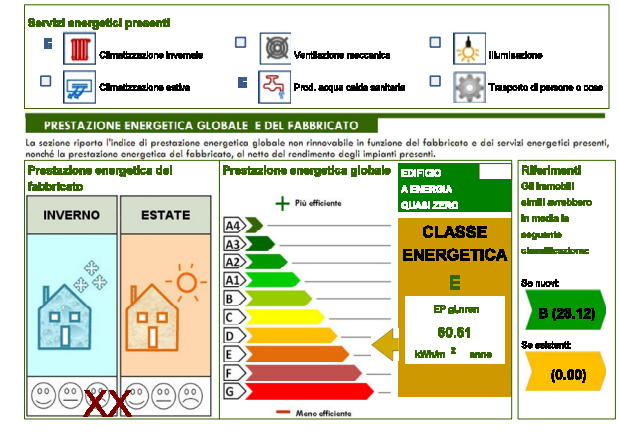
Servizi energetici presenti

Climatizzazione invernale

Ventilazione meccanica

Illuminazione

Climatizzazione estiva

Prod. acqua calda sanitaria

Trasporto di persone o cose

PRESTAZIONE ENERGETICA GLOBALE E DEL FABBRICATO

La sezione riporta l'indice di prestazione energetica globale non rinnovabile in funzione del fabbricato e dei servizi energetici presenti, nonché la prestazione energetica del fabbricato, al netto del rendimento degli impianti presenti.

Prestazione energetica del fabbricato

INVERNO

ESTATE

XX

Prestazione energetica globale

Più efficiente

A4
A3
A2
A1
B
C
D
E
F
G

Meno efficiente

EDIFICIO A ENERGIA QUASI ZERO

CLASSE ENERGETICA

E

EP gl,nren

60.61

kWh/m $^2$ anno

Riferimenti

Gli immobili simili avrebbero in media la seguente classificazione:

Se nuovi:

B (28.12)

Se esistenti:

(0.00)